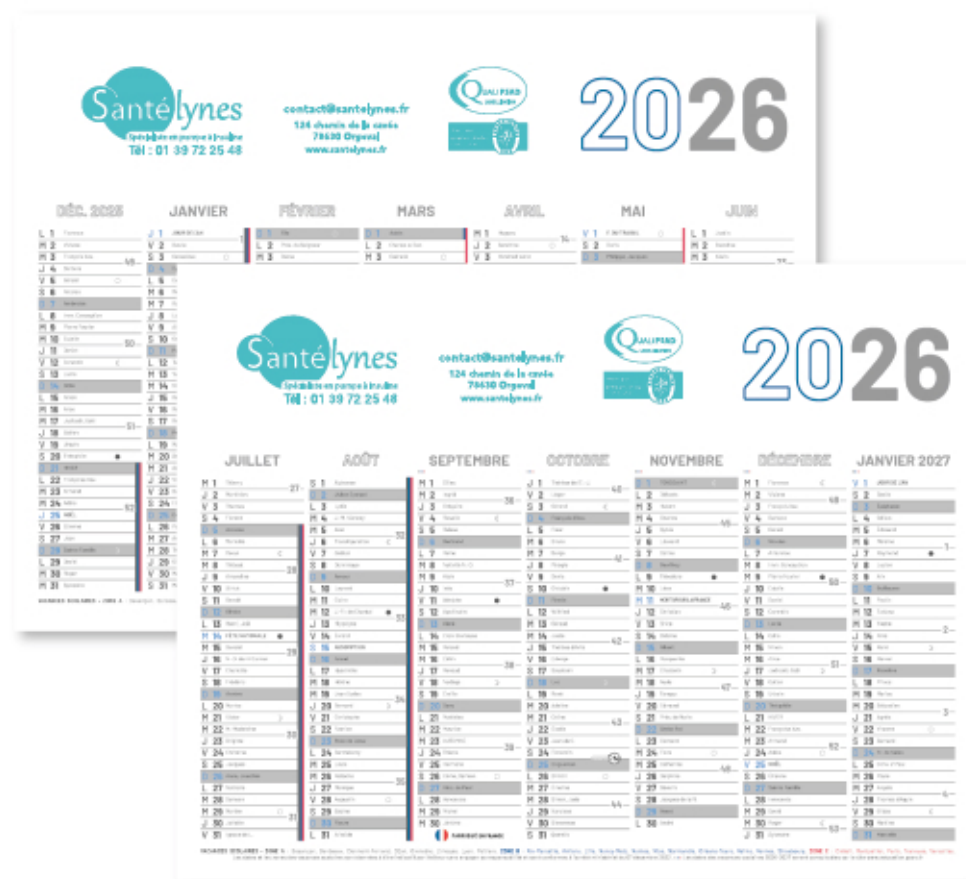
Santélynes
Spécialiste en pompe à insuline
Tél : 01 39 72 25 48

contact@santelynes.fr
124 chemin de la cavée
78630 Orgeval
www.santelynes.fr

QUALIPSAD

2026

DÉC. 2025 JANVIER FÉVRIER MARS AVRIL MAI JUIN

Santélynes
Spécialiste en pompe à insuline
Tél : 01 39 72 25 48

contact@santelynes.fr
124 chemin de la cavée
78630 Orgeval
www.santelynes.fr

QUALIPSAD

2026

JUILLET AOÛT SEPTEMBRE OCTOBRE NOVEMBRE DÉCEMBRE JANVIER 2027

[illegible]